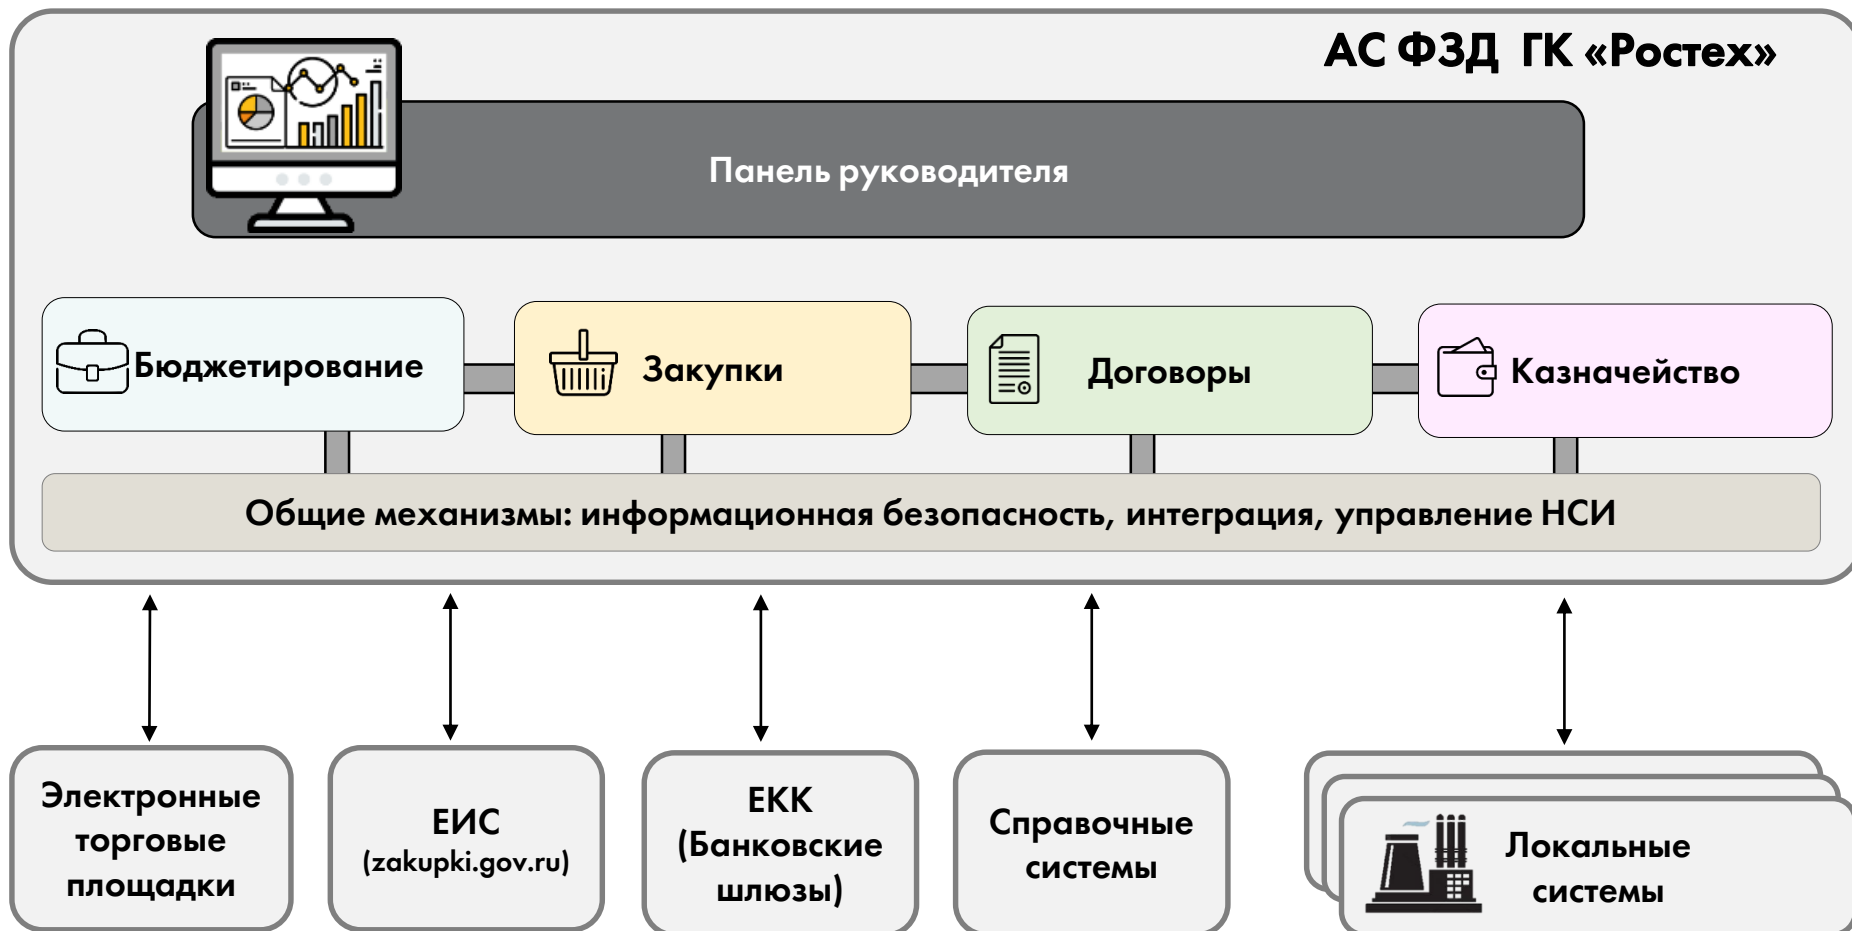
АС ФЗД ГК «Ростех»

Панель руководителя

Бюджетирование

Закупки

Договоры

Казначейство

Общие механизмы: информационная безопасность, интеграция, управление НСИ

Электронные торговые площадки

ЕИС (zakupki.gov.ru)

ЕКК (Банковские шлюзы)

Справочные системы

Локальные системы